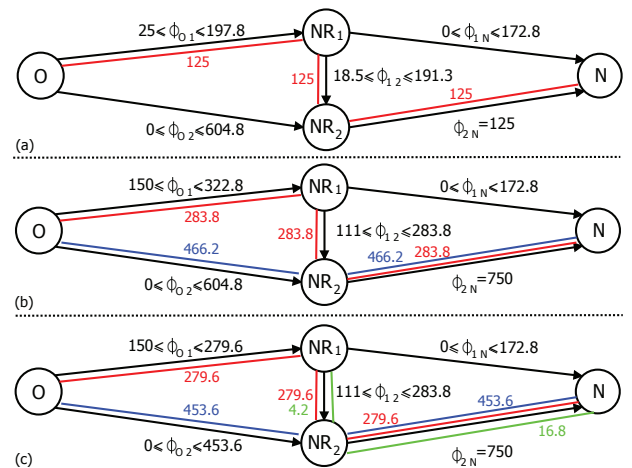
$25\leqslant\phi_{O1}\leqslant197.8$
$NR_1$
$0\leqslant\phi_{1N}\leqslant172.8$
O
125
125
$18.5\leqslant\phi_{12}\leqslant191.3$
N
125
$NR_2$
$0\leqslant\phi_{O2}\leqslant604.8$
$\phi_{2N}=125$
(a)

$150\leqslant\phi_{O1}\leqslant322.8$
$NR_1$
$0\leqslant\phi_{1N}\leqslant172.8$
O
283.8
283.8
$111\leqslant\phi_{12}\leqslant283.8$
N
466.2
466.2
283.8
$NR_2$
$0\leqslant\phi_{O2}\leqslant604.8$
$\phi_{2N}=750$
(b)

$150\leqslant\phi_{O1}\leqslant279.6$
$NR_1$
$0\leqslant\phi_{1N}\leqslant172.8$
O
279.6
279.6
4.2
$111\leqslant\phi_{12}\leqslant283.8$
N
453.6
453.6
279.6
16.8
$NR_2$
$0\leqslant\phi_{O2}\leqslant453.6$
$\phi_{2N}=750$
(c)